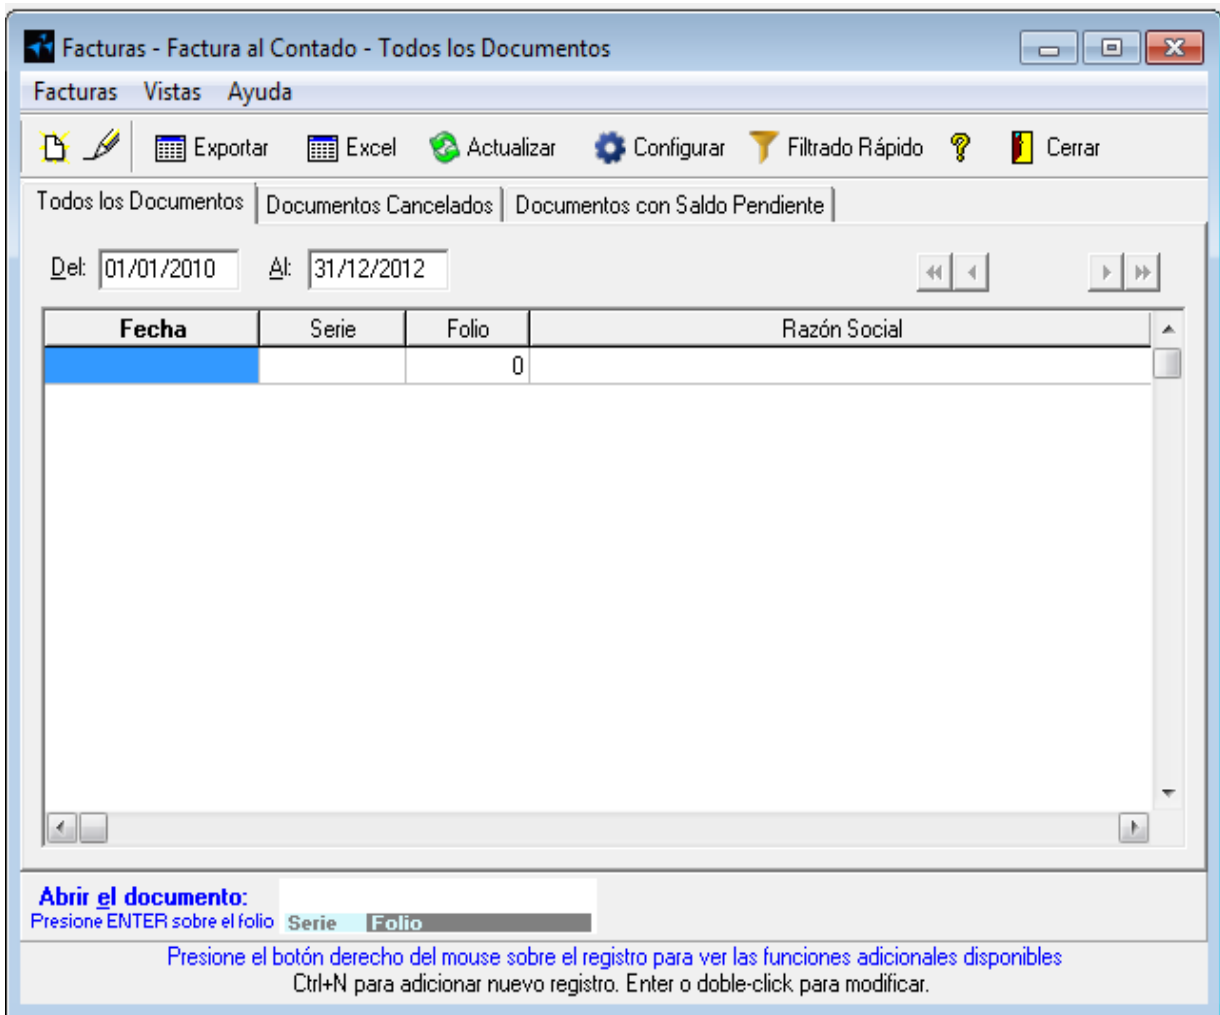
Facturas - Factura al Contado - Todos los Documentos

Facturas Vistas Ayuda

Exportar Excel Actualizar Configurar Filtrado Rápido Cerrar

Todos los Documentos | Documentos Cancelados | Documentos con Saldo Pendiente

Del: 01/01/2010 Al: 31/12/2012

| Fecha | Serie | Folio | Razón Social |
|---|---|---|---|
| | | 0 | |

Abrir el documento:
Presione ENTER sobre el folio Serie Folio

Presione el botón derecho del mouse sobre el registro para ver las funciones adicionales disponibles
Ctrl+N para adicionar nuevo registro. Enter o doble-click para modificar.